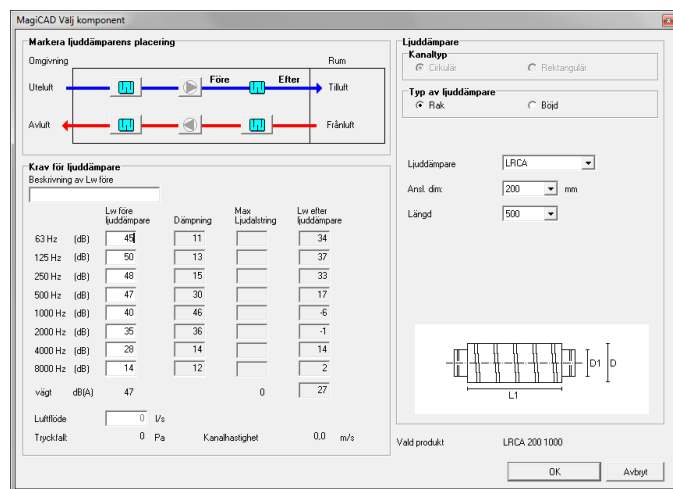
MagiCAD Välj komponent

Markera ljuddämparens placering
Omgivning
Rum
Uteluft
Före
Efter
Tilluft
Avluft
Frånluft

Krav för ljuddämpare
Beskrivning av Lw före

| | Lw före ljuddämpare | Dämpning | Max Ljudalstring | Lw efter ljuddämpare |
|---|---|---|---|---|
| 63 Hz (dB) | 45 | 11 | | 34 |
| 125 Hz (dB) | 50 | 13 | | 37 |
| 250 Hz (dB) | 48 | 15 | | 33 |
| 500 Hz (dB) | 47 | 30 | | 17 |
| 1000 Hz (dB) | 40 | 46 | | -6 |
| 2000 Hz (dB) | 35 | 36 | | -1 |
| 4000 Hz (dB) | 28 | 14 | | 14 |
| 8000 Hz (dB) | 14 | 12 | | 2 |
| vägt dB(A) | 47 | | 0 | 27 |

Luftflöde 0 l/s
Tryckfall: 0 Pa Kanalhastighet 0,0 m/s

Ljuddämpare
Kanaltyp
Cirkulär
Rektangulär
Typ av ljuddämpare
Rak
Böjd

Ljuddämpare LRCA
Ansl. dim: 200 mm
Längd 500

D1
D
L1

Vald produkt LRCA 200 1000

OK
Avbryt